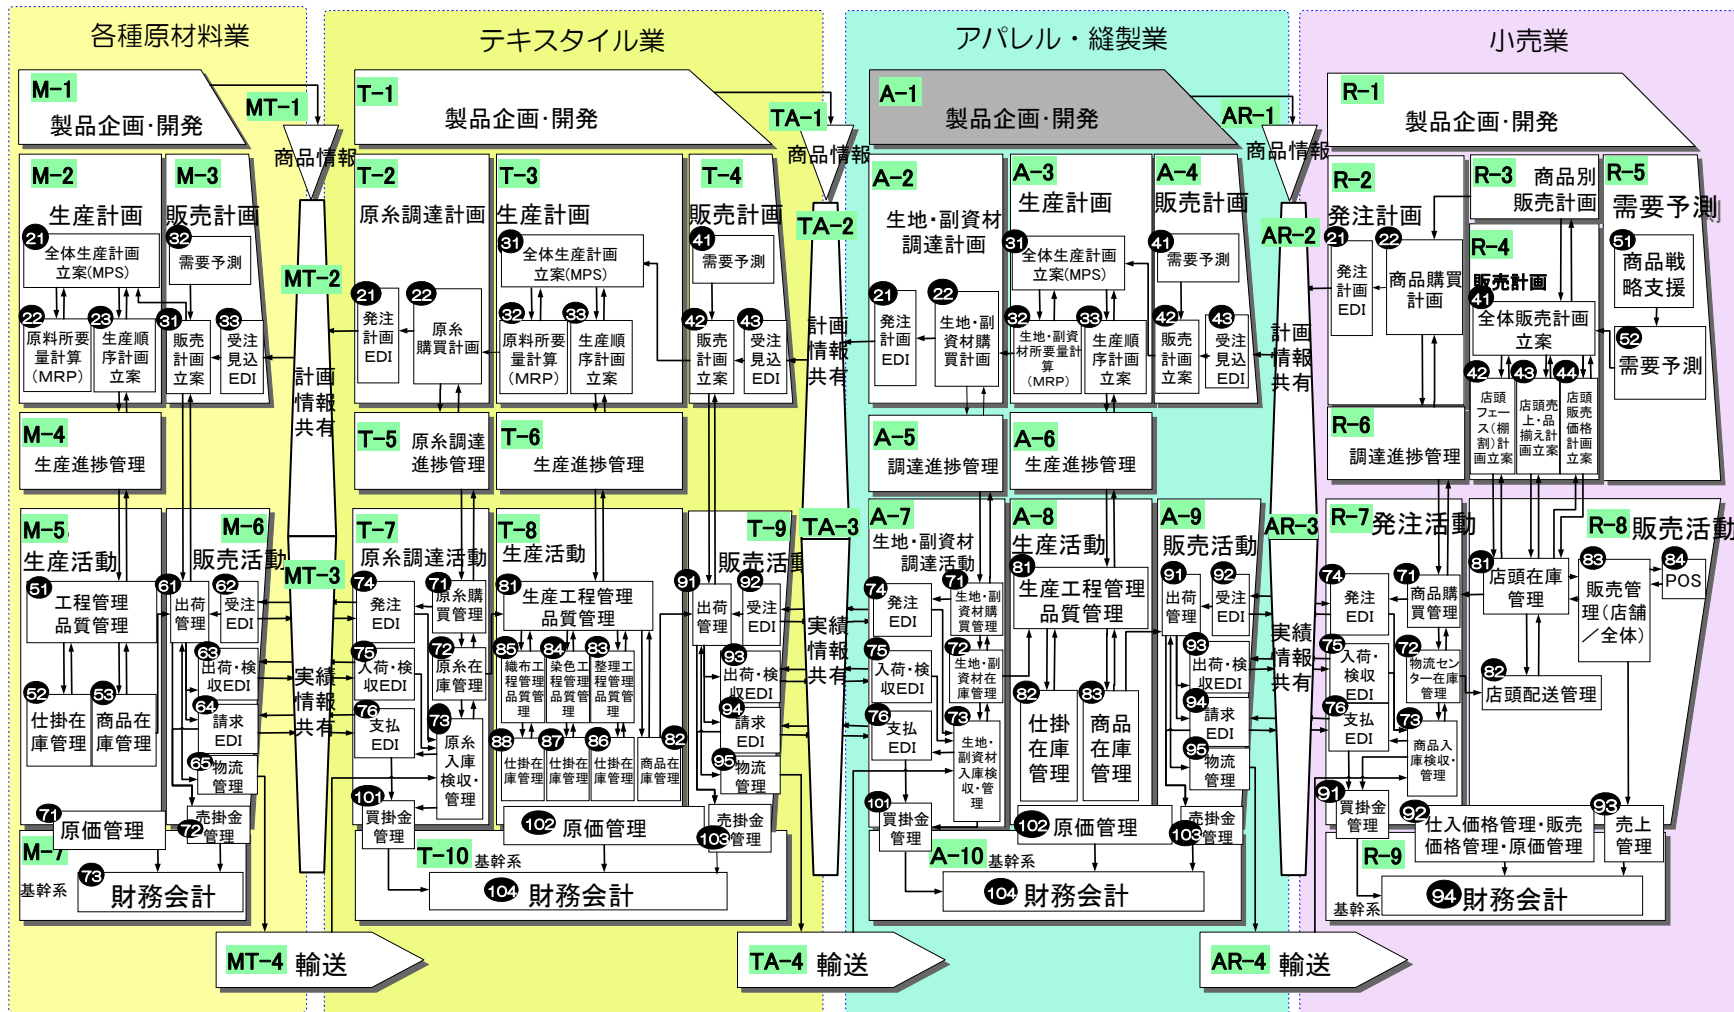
各種原材料業

M-1 製品企画･開発
MT-1 商品情報
M-2 生産計画
21 全体生産計画立案(MPS)
22 原料所要量計算(MRP)
23 生産順序計画立案
M-3 販売計画
32 需要予測
31 販売計画立案
33 受注見込EDI
MT-2 計画情報共有
M-4 生産進捗管理
M-5 生産活動
51 工程管理品質管理
52 仕掛在庫管理
53 商品在庫管理
M-6 販売活動
61 出荷管理
62 受注EDI
63 出荷・検収EDI
64 請求EDI
65 物流管理
MT-3 実績情報共有
71 原価管理
72 売掛金管理
M-7 基幹系
73 財務会計
MT-4 輸送

テキスタイル業

T-1 製品企画･開発
T-2 原糸調達計画
21 発注計画EDI
22 原糸購買計画
T-3 生産計画
31 全体生産計画立案(MPS)
32 原料所要量計算(MRP)
33 生産順序計画立案
T-4 販売計画
41 需要予測
42 販売計画立案
43 受注見込EDI
T-5 原糸調達進捗管理
T-6 生産進捗管理
T-7 原糸調達活動
74 発注EDI
71 原糸購買管理
75 入荷・検収EDI
72 原糸在庫管理
76 支払EDI
73 原糸入庫検収・管理
T-8 生産活動
81 生産工程管理品質管理
85 織布工程管理品質管理
84 染色工程管理品質管理
83 整理工程管理品質管理
88 仕掛在庫管理
87 仕掛在庫管理
86 仕掛在庫管理
82 商品在庫管理
T-9 販売活動
91 出荷管理
92 受注EDI
93 出荷・検収EDI
94 請求EDI
95 物流管理
101 買掛金管理
102 原価管理
103 売掛金管理
T-10 基幹系
104 財務会計
TA-1 商品情報
TA-2 計画情報共有
TA-3 実績情報共有
TA-4 輸送

アパレル・縫製業

A-1 製品企画･開発
A-2 生地･副資材調達計画
21 発注計画EDI
22 生地・副資材購買計画
A-3 生産計画
31 全体生産計画立案(MPS)
32 生地・副資材所要量計算(MRP)
33 生産順序計画立案
A-4 販売計画
41 需要予測
42 販売計画立案
43 受注見込EDI
A-5 調達進捗管理
A-6 生産進捗管理
A-7 生地・副資材調達活動
74 発注EDI
71 生地・副資材購買管理
75 入荷・検収EDI
72 生地・副資材在庫管理
76 支払EDI
73 生地・副資材入庫検収・管理
A-8 生産活動
81 生産工程管理品質管理
82 仕掛在庫管理
83 商品在庫管理
A-9 販売活動
91 出荷管理
92 受注EDI
93 出荷・検収EDI
94 請求EDI
95 物流管理
101 買掛金管理
102 原価管理
103 売掛金管理
A-10 基幹系
104 財務会計
AR-1 商品情報
AR-2 計画情報共有
AR-3 実績情報共有
AR-4 輸送

小売業

R-1 製品企画･開発
R-2 発注計画
21 発注計画EDI
22 商品購買計画
R-3 商品別販売計画
R-4 販売計画
41 全体販売計画立案
42 店頭フェース(棚割)計画立案
43 店頭売上・品揃え計画立案
44 店頭販売価格計画立案
R-5 需要予測
51 商品戦略支援
52 需要予測
R-6 調達進捗管理
R-7 発注活動
74 発注EDI
71 商品購買管理
75 入荷・検収EDI
72 物流センター在庫管理
76 支払EDI
73 商品入庫検収・管理
R-8 販売活動
81 店頭在庫管理
83 販売管理(店舗/全体)
84 POS
82 店頭配送管理
91 買掛金管理
92 仕入価格管理・販売価格管理・原価管理
93 売上管理
R-9 基幹系
94 財務会計